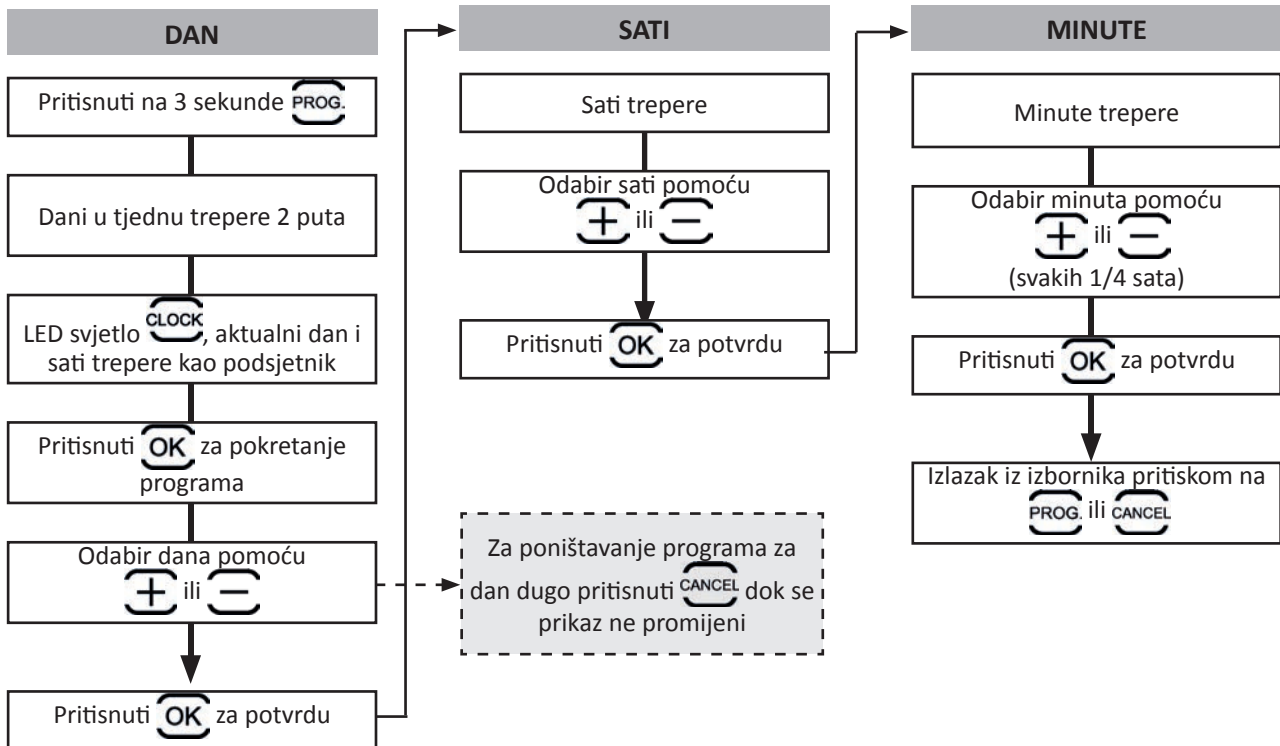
DAN

Pritisnuti na 3 sekunde PROG.

Dani u tjednu trepere 2 puta

LED svjetlo CLOCK, aktualni dan i sati trepere kao podsjetnik

Pritisnuti OK za pokretanje programa

Odabir dana pomoću + ili −

Pritisnuti OK za potvrdu

SATI

Sati trepere

Odabir sati pomoću + ili −

Pritisnuti OK za potvrdu

Za poništavanje programa za dan dugo pritisnuti CANCEL dok se prikaz ne promijeni

MINUTE

Minute trepere

Odabir minuta pomoću + ili − (svakih 1/4 sata)

Pritisnuti OK za potvrdu

Izlazak iz izbornika pritiskom na PROG. ili CANCEL